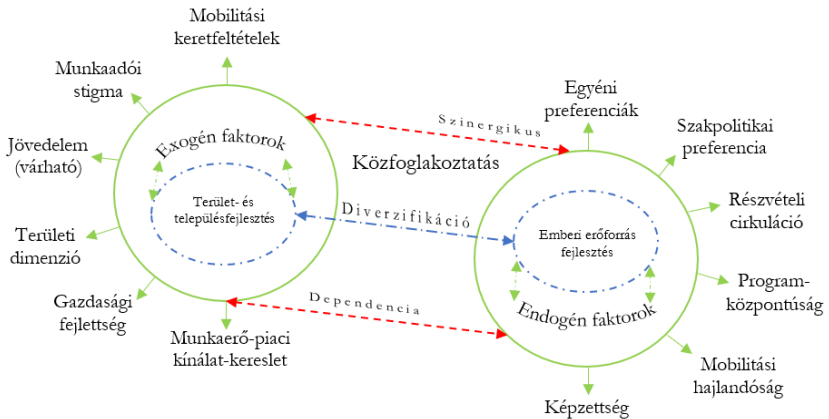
Mobilitási keretfeltételek

Munkaadói stigma

Jövedelem (várható)

Területi dimenzió

Gazdasági fejlettség

Munkaerő-piaci kínálat-kereslet

Exogén faktorok

Terület- és településfejlesztés

Szinergikus

Közfoglakoztatás

Diverzifikáció

Dependencia

Egyéni preferenciák

Szakpolitikai preferencia

Részvételi cirkuláció

Program-központúság

Mobilitási hajlandóság

Képzettség

Emberi erőforrás fejlesztés

Endogén faktorok